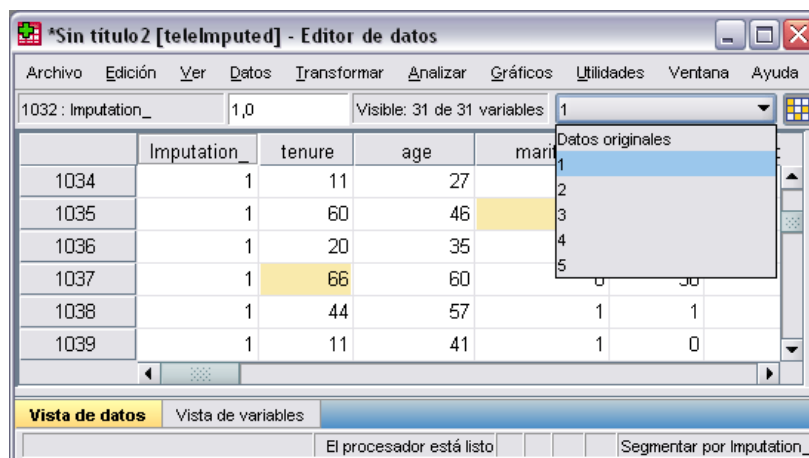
*Sin título2 [teleImputed] - Editor de datos

Archivo Edición Ver Datos Transformar Analizar Gráficos Utilidades Ventana Ayuda

1032 : Imputation_ | 1,0 | Visible: 31 de 31 variables | 1

Datos originales
1
2
3
4
5

| | Imputation_ | tenure | age | marit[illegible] | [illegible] |
|---|---|---|---|---|---|
| 1034 | 1 | 11 | 27 | | |
| 1035 | 1 | 60 | 46 | | |
| 1036 | 1 | 20 | 35 | | |
| 1037 | 1 | 66 | 60 | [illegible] | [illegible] |
| 1038 | 1 | 44 | 57 | 1 | 1 |
| 1039 | 1 | 11 | 41 | 1 | 0 |

Vista de datos | Vista de variables

El procesador está listo | Segmentar por Imputation_